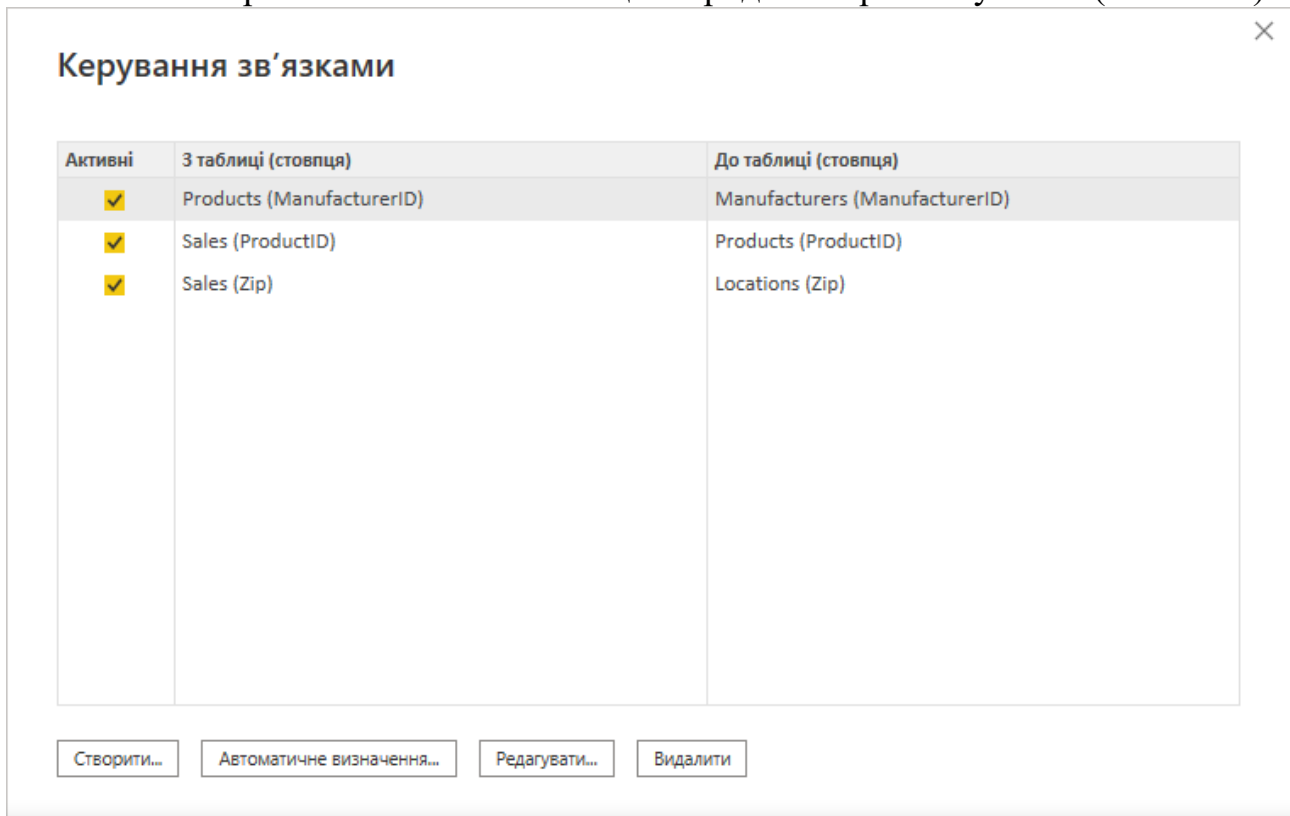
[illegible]

×

Керування зв’язками

| Активні | З таблиці (стовпця) | До таблиці (стовпця) |
|---|---|---|
| ✓ | Products (ManufacturerID) | Manufacturers (ManufacturerID) |
| ✓ | Sales (ProductID) | Products (ProductID) |
| ✓ | Sales (Zip) | Locations (Zip) |

Створити... Автоматичне визначення... Редагувати... Видалити